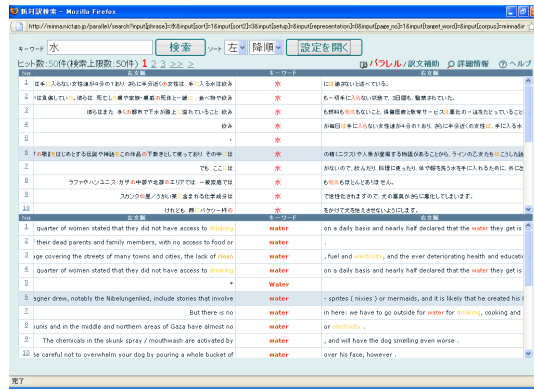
新対訳検索 - Mozilla Firefox

http://minna.cli.nict.go.jp/parallel/search?input[phrase]=水&input[sort]=1&input[sort2]=3&input[setup]=&input[representation]=0&input[page_no]=1&input[target_word]=&input[corpus]=minna&ir

キーワード 水 検索 ソート 左 降順 設定を開く

ヒット数：50件(検索上限数：50件) 1 2 3 > > 　パラレル / 訳文補助　詳細情報　ヘルプ

| No | 左文脈 | キーワード | 右文脈 |
|---|---|---|---|
| 1 | 日本で入らない衣住は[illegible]が4分の1あり、約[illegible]分の2の衣住は、手に入るのは飲み | 水 | に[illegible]通い上げている。 |
| 2 | は食料もしい。彼らは、死亡した家の家族・親戚の死体と一緒に、食べ物や飲み | 水 | も一切手に入らない状態で、3日間も、籠城されていた。 |
| 3 | 彼らはまた、多くの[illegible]で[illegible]が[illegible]落ちていること、飲み | 水 | も燃料も電気もないこと、保健医療と教育サービスが悪化の一途をたどっていること |
| 4 | 飲み | 水 | が毎日すぐ手に入らない衣住は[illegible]が4分の1あり、約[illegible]分の2の衣住は、手に入る水 |
| 5 | 。 | 水 | |
| 6 | の物語をはじめとする伝説や神話などの作品の下敷きとして使っており、その中には | 水 | の精（ニクス）や人魚が登場する物語があることから、ラインの乙女たちはこうした話 |
| 7 | でも、ここでは | 水 | がないので、飲み水、料理に使ったり、体や服を洗う水を外に入れるために、外に出 |
| 8 | ラファやハンユニス ガザの中部や北部のエリアでは、一般家庭では | 水 | も電気もほとんどありません。 |
| 9 | スカンクの臭ノう叫ぶ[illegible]に含まれる化学成分は | 水 | で溶けなければならず、犬の臭気がひどく強化してしまいます。 |
| 10 | けれども、腕一バケツ一杯の | 水 | で、かえって生臭さをぶつけるようにします。 |

| No | 左文脈 | キーワード | 右文脈 |
|---|---|---|---|
| 1 | quarter of women stated that they did not have access to drinking | water | on a daily basis and nearly half declared that the water they get is |
| 2 | their dead parents and family members, with no access to food or | water | . |
| 3 | ge covering the streets of many towns and cities, the lack of clean | water | , fuel and electricity, and the ever deteriorating health and educatio |
| 4 | quarter of women stated that they did not have access to drinking | water | on a daily basis and nearly half declared that the water they get is |
| 5 | " | Water | |
| 6 | agner drew, notably the Nibelungenlied, include stories that involve | water | - sprites ( nixies ) or mermaids, and it is likely that he created his |
| 7 | But there is no | water | in here: we have to go outside for water for drinking, cooking and |
| 8 | unis and in the middle and northern areas of Gaza have almost no | water | or electricity . |
| 9 | The chemicals in the skunk spray / mouthwash are activated by | water | , and will have the dog smelling even worse . |
| 10 | Be careful not to overwhelm your dog by pouring a whole bucket of | water | over his face, however . |

完了